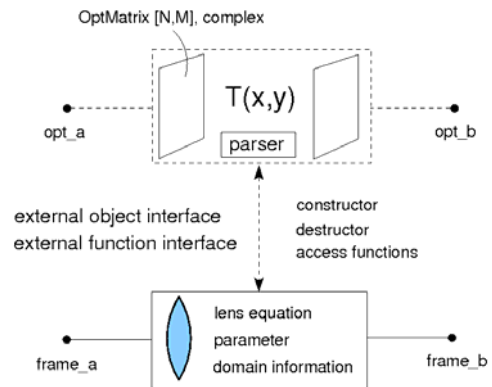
OptMatrix [N,M], complex

T(x,y)

parser

opt_a

opt_b

external object interface
external function interface

constructor
destructor
access functions

lens equation
parameter
domain information

frame_a

frame_b